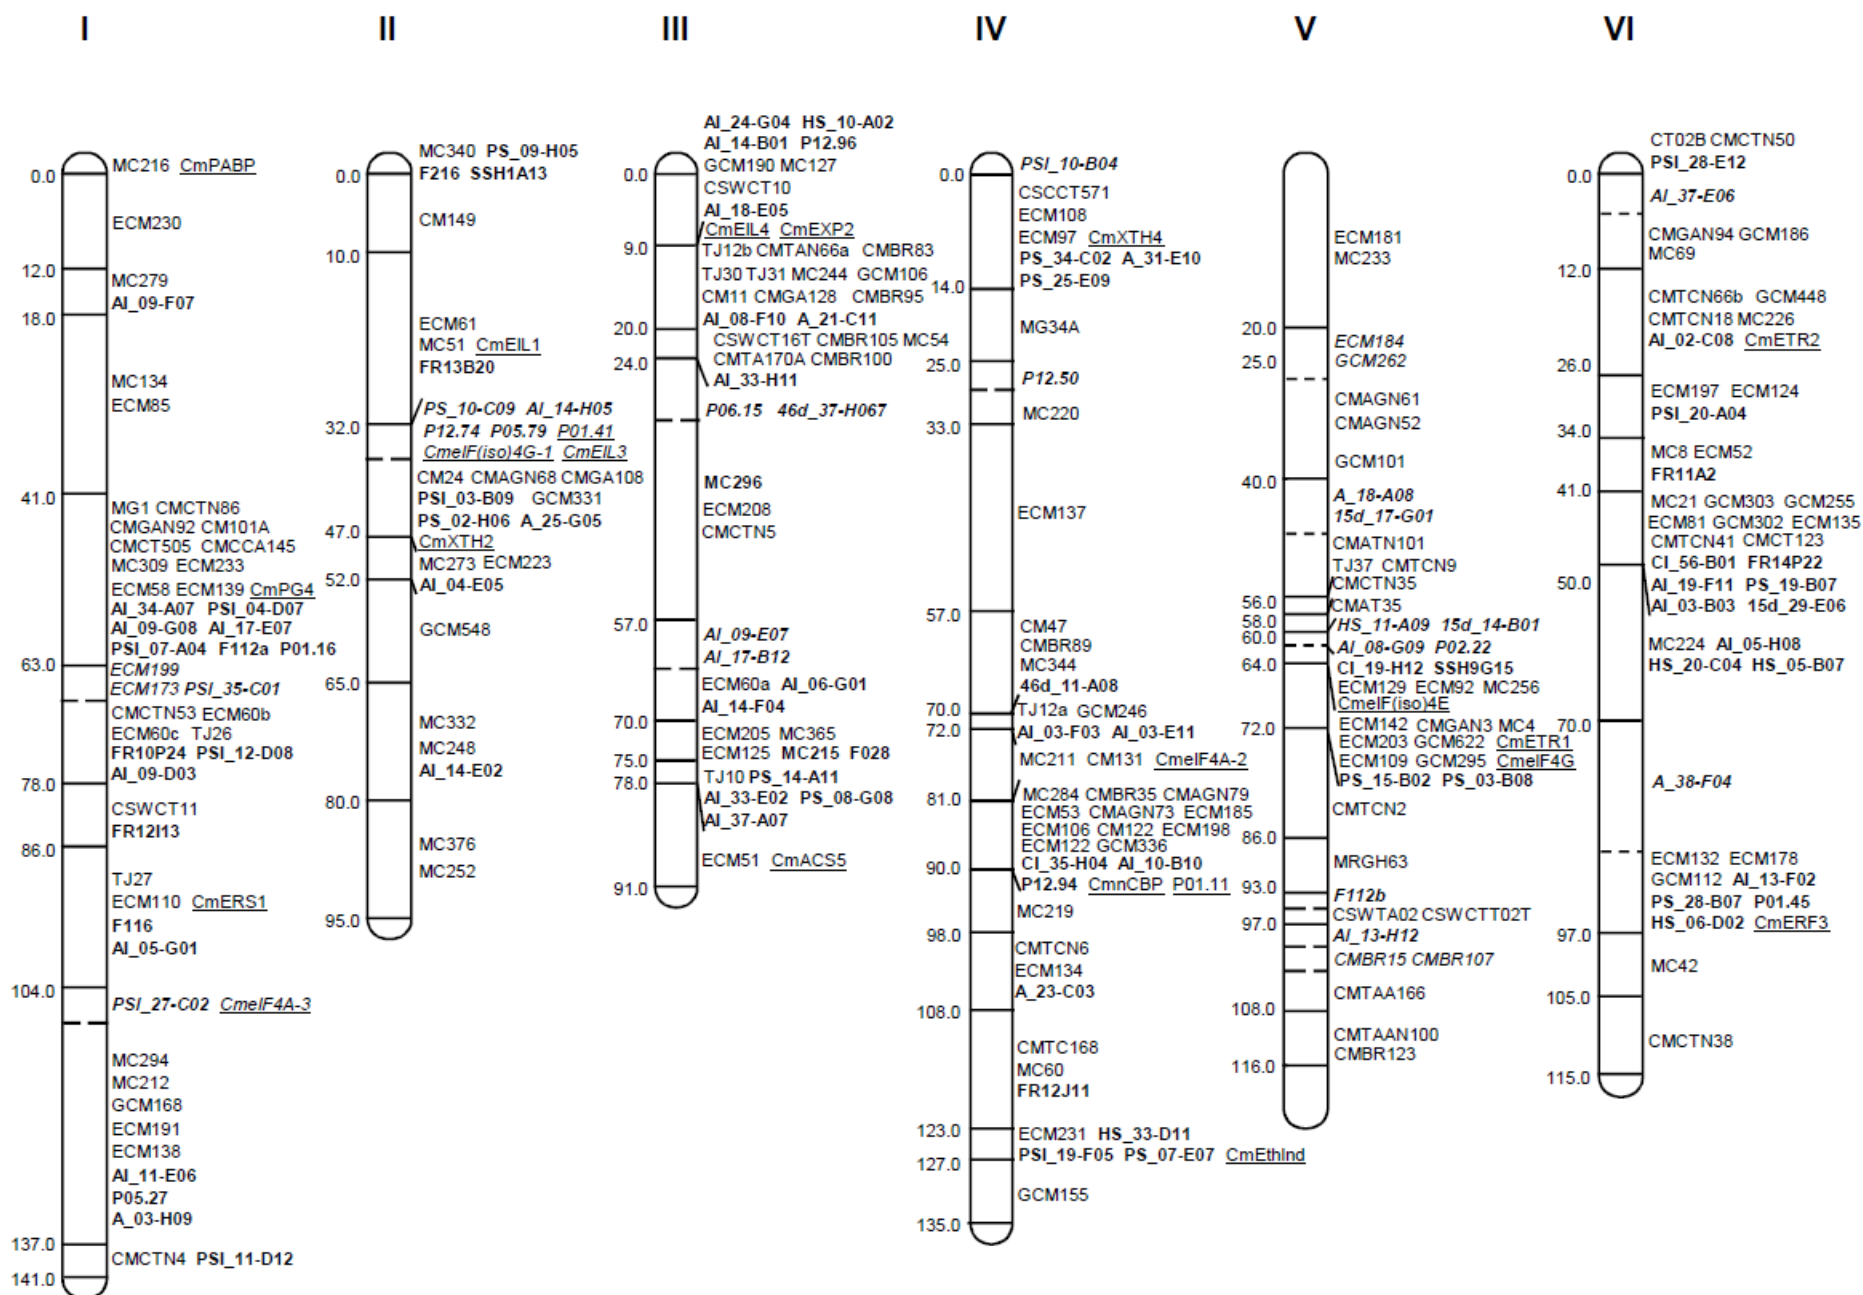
I

0.0 MC216 CmPABP
ECM230
12.0 MC279
18.0 AI_09-F07
MC134
ECM85
41.0 MG1 CMCTN86
CMGAN92 CM101A
CMCT505 CMCCA145
MC309 ECM233
ECM58 ECM139 CmPG4
AI_34-A07 PSI_04-D07
AI_09-G08 AI_17-E07
PSI_07-A04 F112a P01.16
63.0 ECM199
ECM173 PSI_35-C01
CMCTN53 ECM60b
ECM60c TJ26
FR10P24 PSI_12-D08
78.0 AI_09-D03
CSWCT11
FR12I13
86.0 TJ27
ECM110 CmERS1
F116
AI_05-G01
104.0 PSI_27-C02 CmeIF4A-3
MC294
MC212
GCM168
ECM191
ECM138
AI_11-E06
P05.27
A_03-H09
137.0 CMCTN4 PSI_11-D12
141.0

II

0.0 MC340 PS_09-H05
F216 SSH1A13
CM149
10.0
ECM61
MC51 CmEIL1
FR13B20
32.0 PS_10-C09 AI_14-H05
P12.74 P05.79 P01.41
CmeIF(iso)4G-1 CmEIL3
CM24 CMAGN68 CMGA108
PSI_03-B09 GCM331
PS_02-H06 A_25-G05
47.0 CmXTH2
52.0 MC273 ECM223
AI_04-E05
GCM548
65.0
MC332
MC248
AI_14-E02
80.0
MC376
MC252
95.0

III

AI_24-G04 HS_10-A02
AI_14-B01 P12.96
0.0 GCM190 MC127
CSWCT10
AI_18-E05
CmEIL4 CmEXP2
9.0 TJ12b CMTAN66a CMBR83
TJ30 TJ31 MC244 GCM106
CM11 CMGA128 CMBR95
20.0 AI_08-F10 A_21-C11
CSWCT16T CMBR105 MC54
24.0 CMTA170A CMBR100
AI_33-H11
P06.15 46d_37-H067
MC296
ECM208
CMCTN5
57.0 AI_09-E07
AI_17-B12
ECM60a AI_06-G01
AI_14-F04
70.0 ECM205 MC365
75.0 ECM125 MC215 F028
78.0 TJ10 PS_14-A11
AI_33-E02 PS_08-G08
AI_37-A07
ECM51 CmACS5
91.0

IV

0.0 PSI_10-B04
CSCCT571
ECM108
ECM97 CmXTH4
PS_34-C02 A_31-E10
14.0 PS_25-E09
MG34A
25.0 P12.50
33.0 MC220
ECM137
57.0 CM47
CMBR89
MC344
46d_11-A08
70.0 TJ12a GCM246
72.0 AI_03-F03 AI_03-E11
MC211 CM131 CmeIF4A-2
81.0 MC284 CMBR35 CMAGN79
ECM53 CMAGN73 ECM185
ECM106 CM122 ECM198
ECM122 GCM336
CI_35-H04 AI_10-B10
90.0 P12.94 CmnCBP P01.11
MC219
98.0 CMTCN6
ECM134
A_23-C03
108.0
CMTC168
MC60
FR12J11
123.0 ECM231 HS_33-D11
127.0 PSI_19-F05 PS_07-E07 CmEthInd
GCM155
135.0

V

ECM181
MC233
20.0
ECM184
25.0 GCM262
CMAGN61
CMAGN52
GCM101
40.0 A_18-A08
15d_17-G01
CMATN101
TJ37 CMTCN9
CMCTN35
56.0 CMAT35
58.0 HS_11-A09 15d_14-B01
60.0 AI_08-G09 P02.22
64.0 CI_19-H12 SSH9G15
ECM129 ECM92 MC256
CmeIF(iso)4E
72.0 ECM142 CMGAN3 MC4
ECM203 GCM622 CmETR1
ECM109 GCM295 CmeIF4G
PS_15-B02 PS_03-B08
CMTCN2
86.0
MRGH63
93.0 F112b
CSWTA02 CSWCTT02T
97.0 AI_13-H12
CMBR15 CMBR107
CMTAA166
108.0
CMTAAN100
CMBR123
116.0

VI

CT02B CMCTN50
0.0 PSI_28-E12
AI_37-E06
CMGAN94 GCM186
MC69
12.0
CMTCN66b GCM448
CMTCN18 MC226
AI_02-C08 CmETR2
26.0
ECM197 ECM124
PSI_20-A04
34.0
MC8 ECM52
FR11A2
41.0 MC21 GCM303 GCM255
ECM81 GCM302 ECM135
CMTCN41 CMCT123
CI_56-B01 FR14P22
50.0 AI_19-F11 PS_19-B07
AI_03-B03 15d_29-E06
MC224 AI_05-H08
HS_20-C04 HS_05-B07
70.0
A_38-F04
ECM132 ECM178
GCM112 AI_13-F02
PS_28-B07 P01.45
HS_06-D02 CmERF3
97.0
MC42
105.0
CMCTN38
115.0